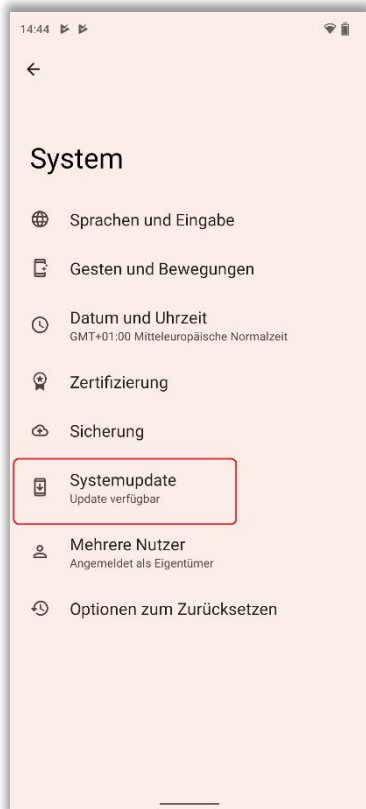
14:44

←

System

Sprachen und Eingabe

Gesten und Bewegungen

Datum und Uhrzeit
GMT+01:00 Mitteleuropäische Normalzeit

Zertifizierung

Sicherung

Systemupdate
Update verfügbar

Mehrere Nutzer
Angemeldet als Eigentümer

Optionen zum Zurücksetzen